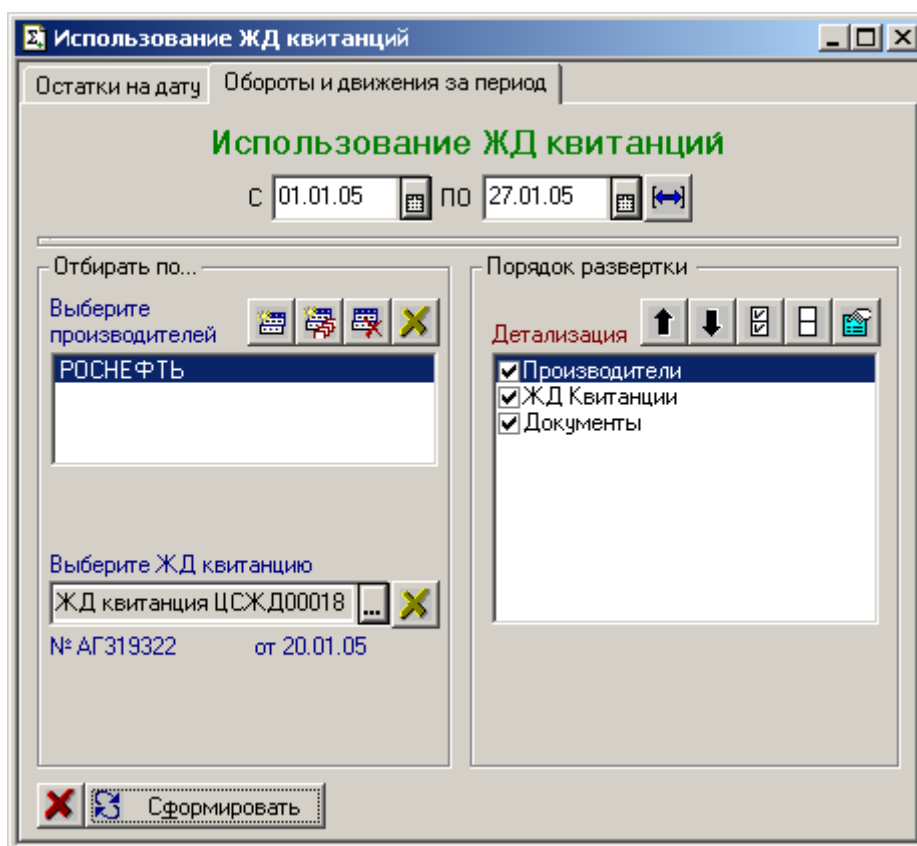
Использование ЖД квитанций

Остатки на дату | Обороты и движения за период

Использование ЖД квитанций

С 01.01.05 ПО 27.01.05

Отбирать по...

Выберите производителей

РОСНЕФТЬ

Выберите ЖД квитанцию

ЖД квитанция ЦСЖД00018 ...

№ АГ319322 от 20.01.05

Порядок развертки

Детализация

☑ Производители
☑ ЖД Квитанции
☑ Документы

Сформировать